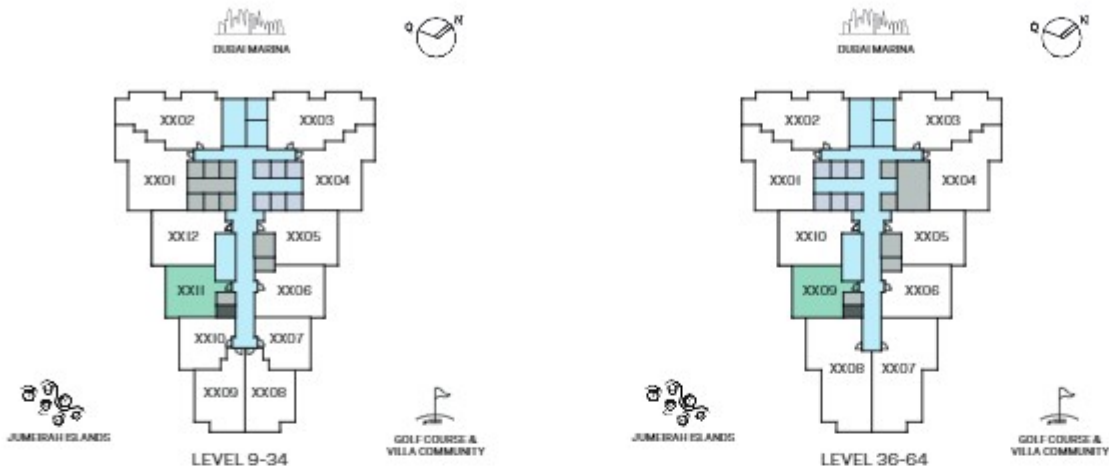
DUBAI MARINA

N

XX02
XX03
XX01
XX04
XX12
XX05
XX11
XX06
XX10
XX07
XX09
XX08

JUMEIRAH ISLANDS

LEVEL 9-34

GOLF COURSE & VILLA COMMUNITY

DUBAI MARINA

N

XX02
XX03
XX01
XX04
XX10
XX05
XX09
XX06
XX08
XX07

JUMEIRAH ISLANDS

LEVEL 36-64

GOLF COURSE & VILLA COMMUNITY